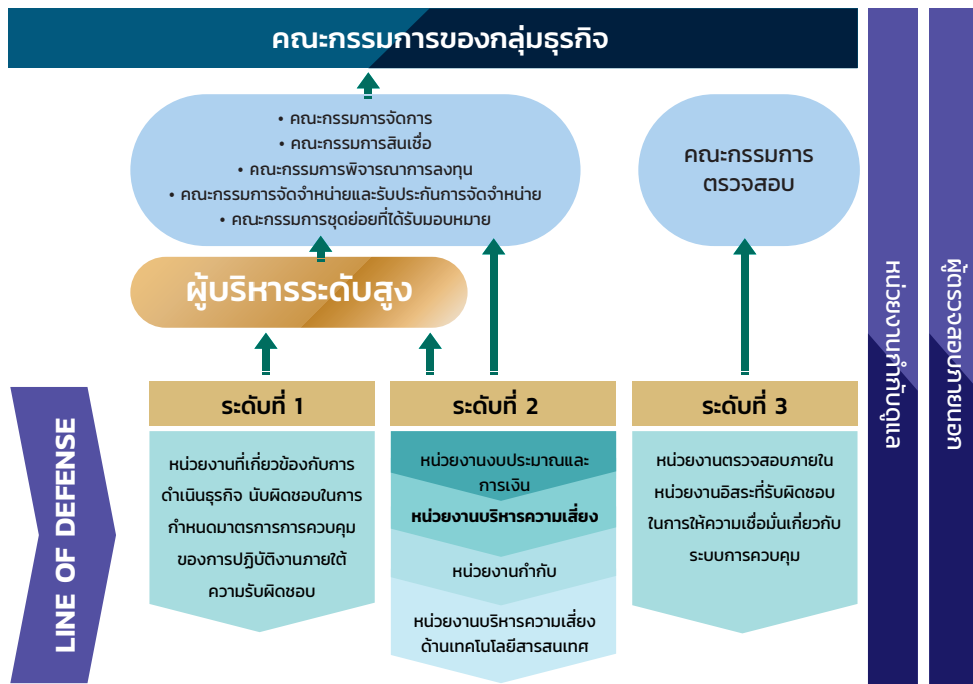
คณะกรรมการของกลุ่มธุรกิจ

• คณะกรรมการจัดการ
• คณะกรรมการสินเชื่อ
• คณะกรรมการพิจารณาการลงทุน
• คณะกรรมการจัดจำหน่ายและรับประกันการจัดจำหน่าย
• คณะกรรมการชุดย่อยที่ได้รับมอบหมาย

คณะกรรมการตรวจสอบ

ผู้บริหารระดับสูง

หน่วยงานกำกับดูแล

ผู้ตรวจสอบภายนอก

LINE OF DEFENSE

ระดับที่ 1

หน่วยงานที่เกี่ยวข้องกับการดำเนินธุรกิจ นับผิดชอบในการกำหนดมาตรการการควบคุมของการปฏิบัติงานภายใต้ความรับผิดชอบ

ระดับที่ 2

หน่วยงานงบประมาณและการเงิน

หน่วยงานบริหารความเสี่ยง

หน่วยงานกำกับ

หน่วยงานบริหารความเสี่ยงด้านเทคโนโลยีสารสนเทศ

ระดับที่ 3

หน่วยงานตรวจสอบภายในหน่วยงานอิสระที่รับผิดชอบในการให้ความเชื่อมั่นเกี่ยวกับระบบการควบคุม